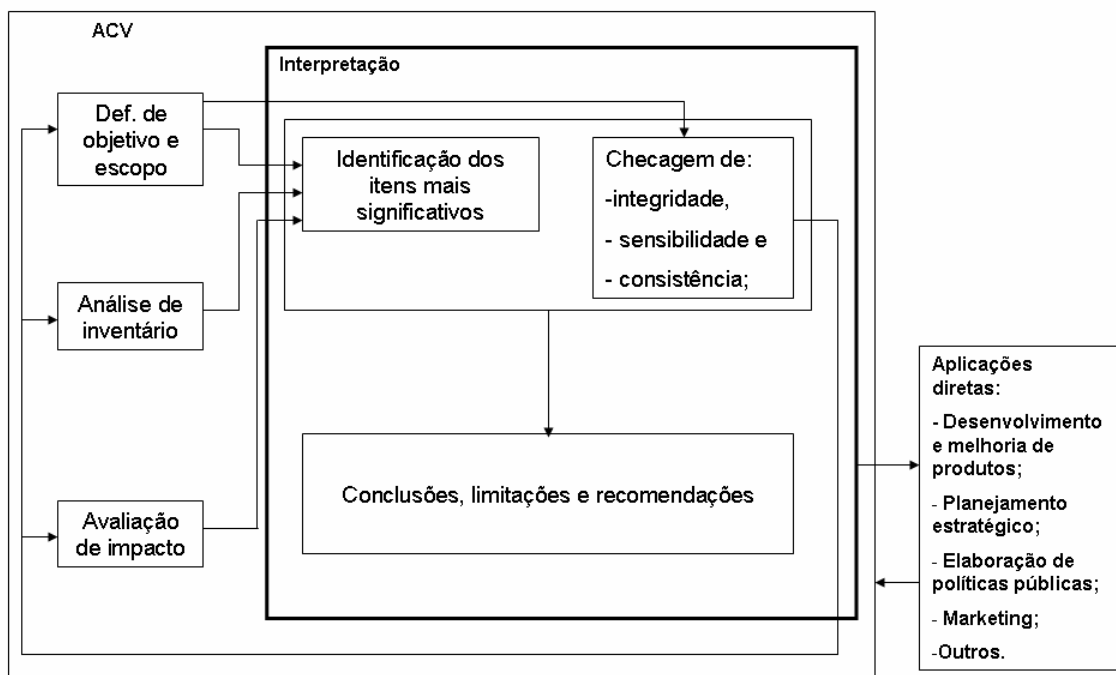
ACV

Interpretação

Def. de objetivo e escopo

Análise de inventário

Avaliação de impacto

Identificação dos itens mais significativos

Checagem de:
-integridade,
- sensibilidade e
- consistência;

Conclusões, limitações e recomendações

Aplicações diretas:
- Desenvolvimento e melhoria de produtos;
- Planejamento estratégico;
- Elaboração de políticas públicas;
- Marketing;
-Outros.